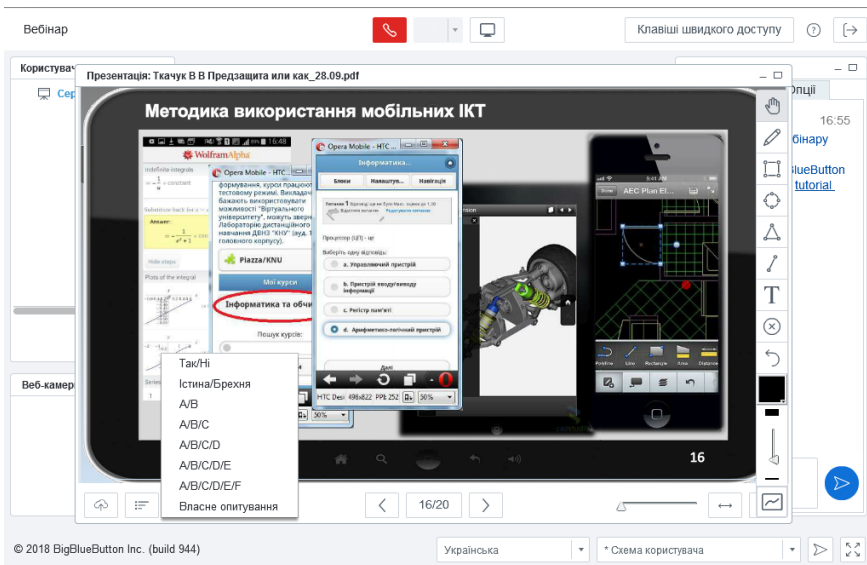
Вебінар

Клавіші швидкого доступу

Користувач

Сер

Презентація: Ткачук В В Предзащита или как_28.09.pdf

Методика використання мобільних ІКТ

16:48

WolframAlpha

Indefinite integral

Answer:

Plots of the integral

Opera Mobile - HTC

формування, курси працюють у тестовому режимі. Викладачам, які бажають використовувати можливості "Віртуального університету", можуть звернутися до Лабораторії дистанційного навчання ДВНЗ "КНУ" (ауд. 113 головного корпусу).

Piazza/KNU

Мої курси

Інформатика та обчи

Пошук курсів:

Opera Mobile - HTC

Інформатика...

Бланки

Навігація

Процесор (ЦП) - це:

Виберіть одну відповідь:

a. Управляючий пристрій

b. Пристрій вводу/виводу інформації

c. Регістр пам'яті

d. Арифметико-логічний пристрій

Далі

HTC Desi 496x822 PPI: 252 30%

AEC Plan El...

16

Так/Ні

Істина/Брехня

A/B

A/B/C

A/B/C/D

A/B/C/D/E

A/B/C/D/E/F

Власне опитування

16/20

Опції

16:55

бінару

lueButton

tutorial

Веб-камер

© 2018 BigBlueButton Inc. (build 944)

Українська

* Схема користувача